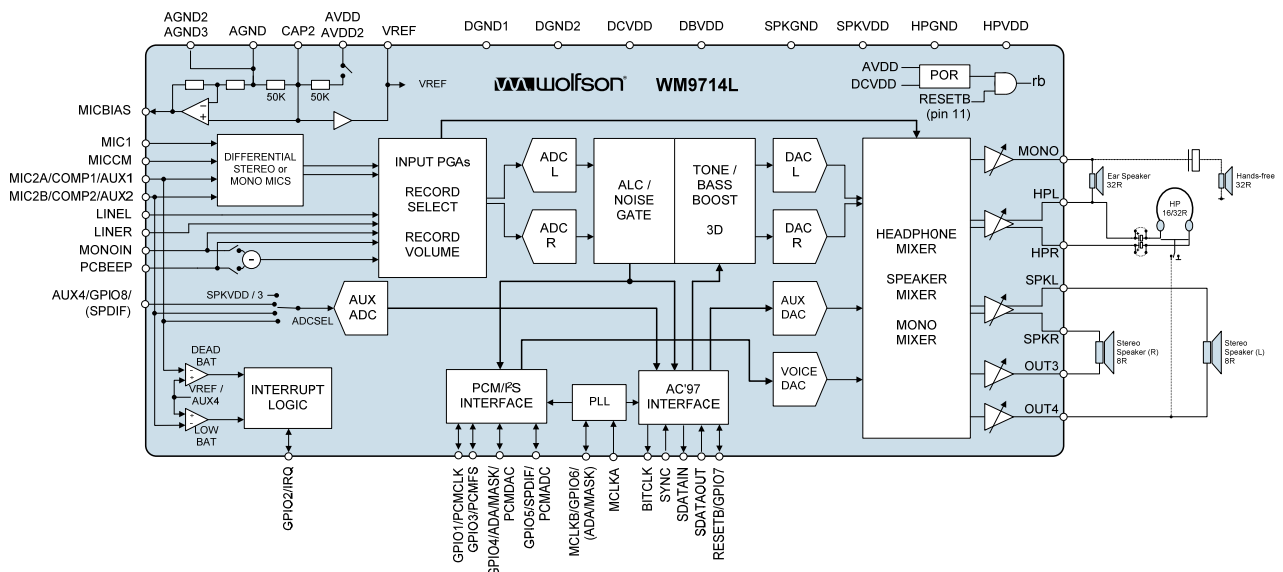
AGND2
AGND3
AGND
CAP2
AVDD
AVDD2
VREF
DGND1
DGND2
DCVDD
DBVDD
SPKGND
SPKVDD
HPGND
HPVDD

VREF
wolfson
WM9714L
AVDD
DCVDD
POR
RESETB
(pin 11)
rb

50K
50K
MICBIAS
MIC1
MICCM
MIC2A/COMP1/AUX1
MIC2B/COMP2/AUX2
LINEL
LINER
MONOIN
PCBEEP
DIFFERENTIAL STEREO or MONO MICS
INPUT PGAs
RECORD SELECT
RECORD VOLUME
ADC L
ADC R
ALC / NOISE GATE
TONE / BASS BOOST
3D
DAC L
DAC R
HEADPHONE MIXER
SPEAKER MIXER
MONO MIXER
MONO
HPL
HPR
SPKL
SPKR
OUT3
OUT4
Ear Speaker 32R
Hands-free 32R
HP 16/32R
Stereo Speaker (R) 8R
Stereo Speaker (L) 8R

AUX4/GPIO8/
(SPDIF)
SPKVDD / 3
ADCSEL
AUX ADC
AUX DAC
VOICE DAC
DEAD BAT
VREF / AUX4
LOW BAT
INTERRUPT LOGIC
PCM/I$^2$S INTERFACE
PLL
AC'97 INTERFACE

GPIO2/IRQ
GPIO1/PCMCLK
GPIO3/PCMFS
GPIO4/ADA/MASK/ PCMDAC
GPIO5/SPDIF/ PCMADC
MCLKB/GPIO6/ (ADA/MASK)
MCLKA
BITCLK
SYNC
SDATAIN
SDATAOUT
RESETB/GPIO7